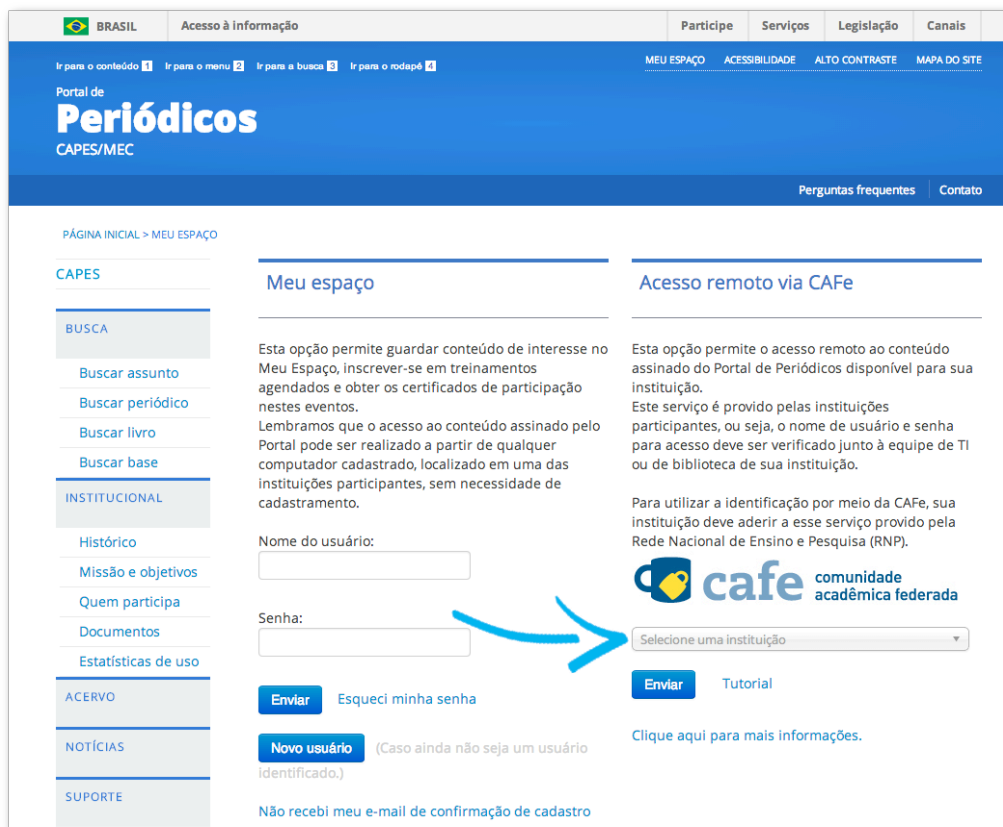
BRASIL | Acesso à informação | Participe | Serviços | Legislação | Canais

Ir para o conteúdo 1 Ir para o menu 2 Ir para a busca 3 Ir para o rodapé 4

MEU ESPAÇO ACESSIBILIDADE ALTO CONTRASTE MAPA DO SITE

Portal de
Periódicos
CAPES/MEC

Perguntas frequentes | Contato

PÁGINA INICIAL > MEU ESPAÇO

CAPES

BUSCA

Buscar assunto

Buscar periódico

Buscar livro

Buscar base

INSTITUCIONAL

Histórico

Missão e objetivos

Quem participa

Documentos

Estatísticas de uso

ACERVO

NOTÍCIAS

SUPORTE

Meu espaço

Esta opção permite guardar conteúdo de interesse no Meu Espaço, inscrever-se em treinamentos agendados e obter os certificados de participação nestes eventos.
Lembramos que o acesso ao conteúdo assinado pelo Portal pode ser realizado a partir de qualquer computador cadastrado, localizado em uma das instituições participantes, sem necessidade de cadastramento.

Nome do usuário:

Senha:

Enviar Esqueci minha senha

Novo usuário (Caso ainda não seja um usuário identificado.)

Não recebi meu e-mail de confirmação de cadastro

Acesso remoto via CAFe

Esta opção permite o acesso remoto ao conteúdo assinado do Portal de Periódicos disponível para sua instituição.
Este serviço é provido pelas instituições participantes, ou seja, o nome de usuário e senha para acesso deve ser verificado junto à equipe de TI ou de biblioteca de sua instituição.

Para utilizar a identificação por meio da CAFe, sua instituição deve aderir a esse serviço provido pela Rede Nacional de Ensino e Pesquisa (RNP).

cafe comunidade acadêmica federada

Selecione uma instituição

Enviar Tutorial

Clique aqui para mais informações.